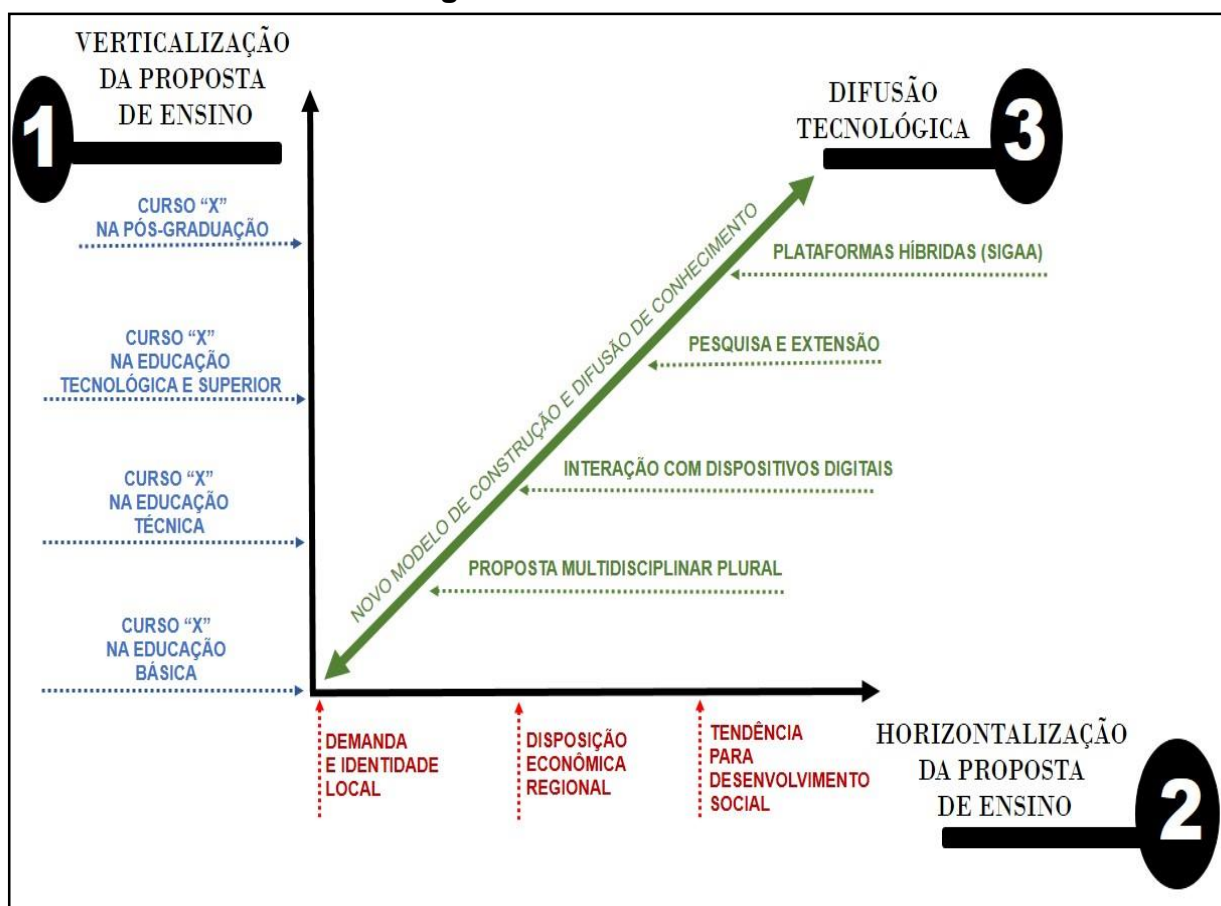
VERTICALIZAÇÃO DA PROPOSTA DE ENSINO

1

CURSO "X" NA PÓS-GRADUAÇÃO

CURSO "X" NA EDUCAÇÃO TECNOLÓGICA E SUPERIOR

CURSO "X" NA EDUCAÇÃO TÉCNICA

CURSO "X" NA EDUCAÇÃO BÁSICA

DIFUSÃO TECNOLÓGICA

3

NOVO MODELO DE CONSTRUÇÃO E DIFUSÃO DE CONHECIMENTO

PLATAFORMAS HÍBRIDAS (SIGAA)

PESQUISA E EXTENSÃO

INTERAÇÃO COM DISPOSITIVOS DIGITAIS

PROPOSTA MULTIDISCIPLINAR PLURAL

DEMANDA E IDENTIDADE LOCAL

DISPOSIÇÃO ECONÔMICA REGIONAL

TENDÊNCIA PARA DESENVOLVIMENTO SOCIAL

HORIZONTALIZAÇÃO DA PROPOSTA DE ENSINO

2